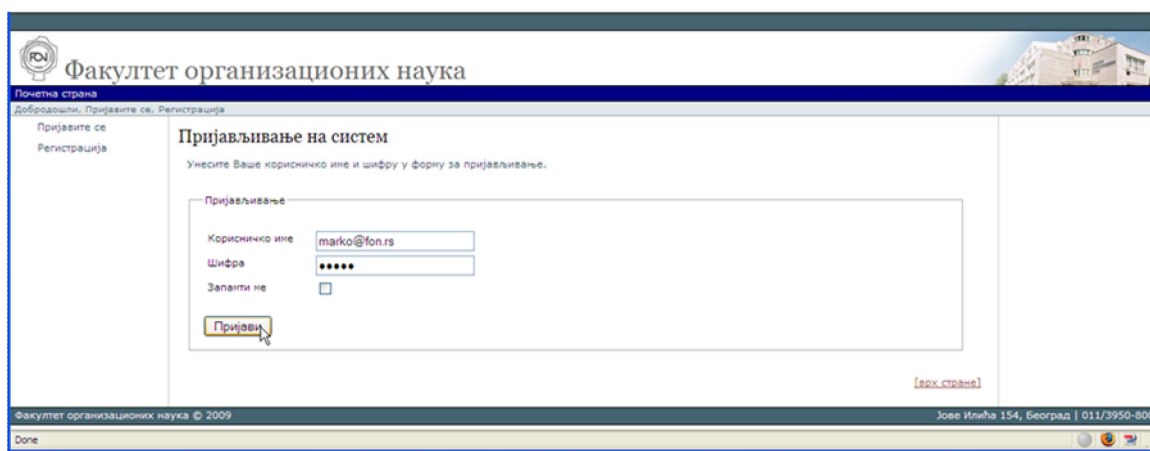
FON

Факултет организационих наука

Почетна страна

Добродошли, Пријавите се, Регистрација

Пријавите се
Регистрација

Пријављивање на систем

Унесите Ваше корисничко име и шифру у форму за пријављивање.

Пријављивање

Корисничко име marko@fon.rs
Шифра •••••
Запамти ме

Пријави

[врх стране]

Факултет организационих наука © 2009

Јове Илића 154, Београд | 011/3950-80

Done